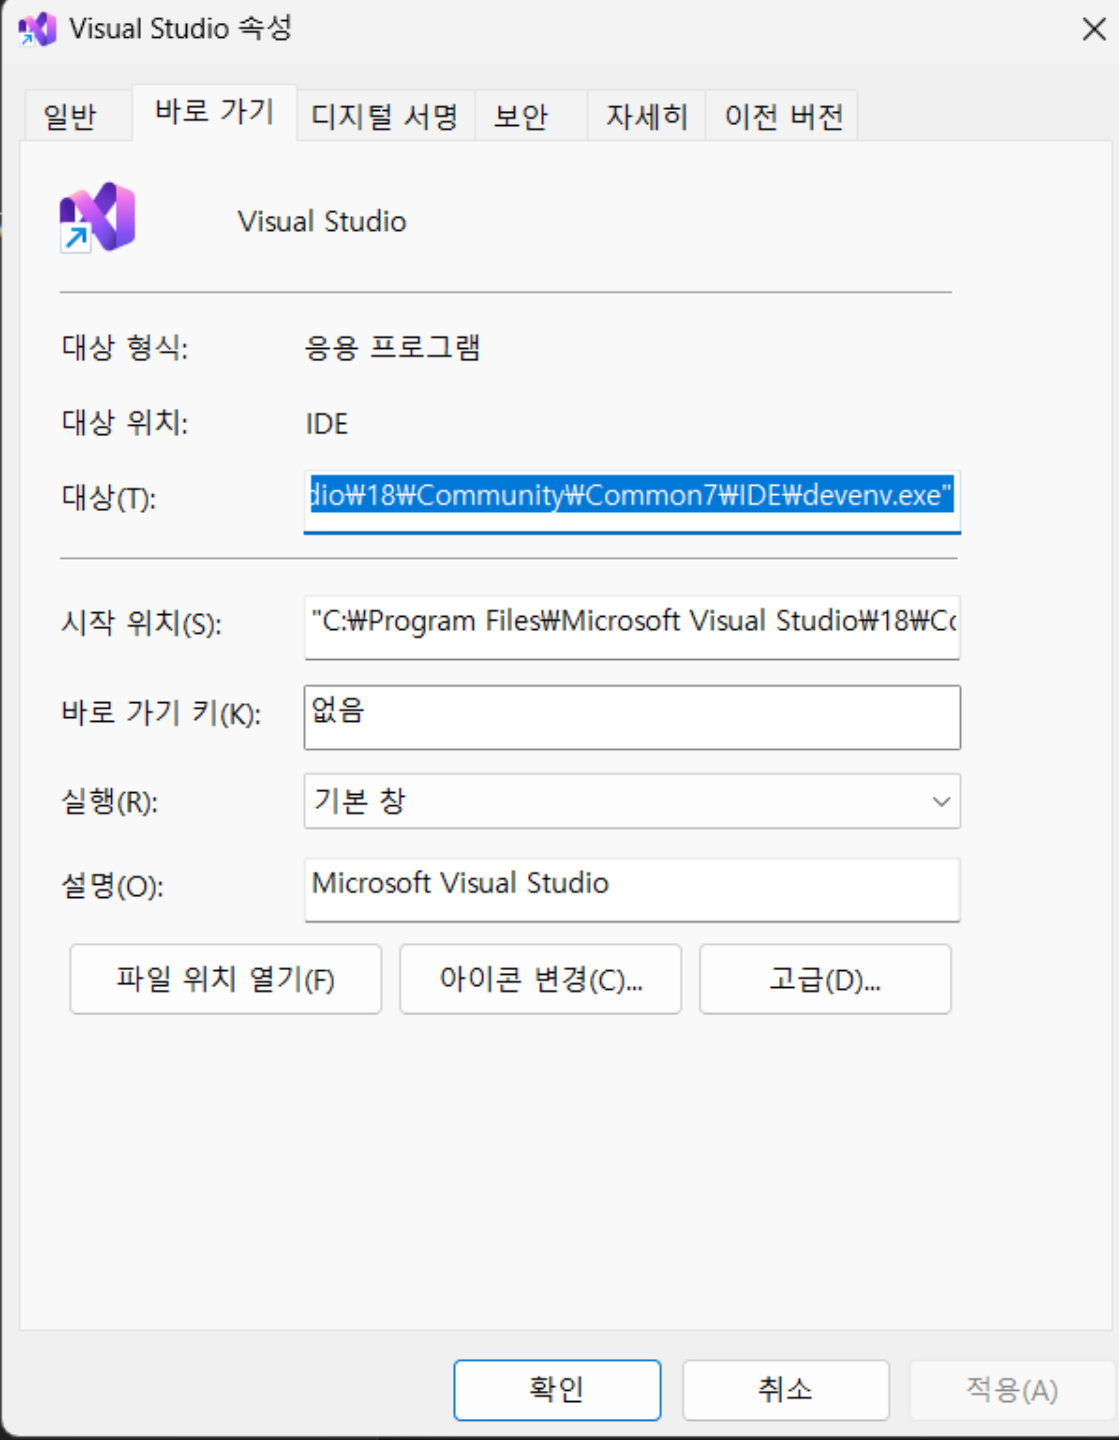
Visual Studio 속성

일반 바로 가기 디지털 서명 보안 자세히 이전 버전

Visual Studio

대상 형식: 응용 프로그램

대상 위치: IDE

대상(T): dio₩18₩Community₩Common7₩IDE₩devenv.exe"

시작 위치(S): "C:₩Program Files₩Microsoft Visual Studio₩18₩C

바로 가기 키(K): 없음

실행(R): 기본 창

설명(O): Microsoft Visual Studio

파일 위치 열기(F) 아이콘 변경(C)... 고급(D)...

확인 취소 적용(A)